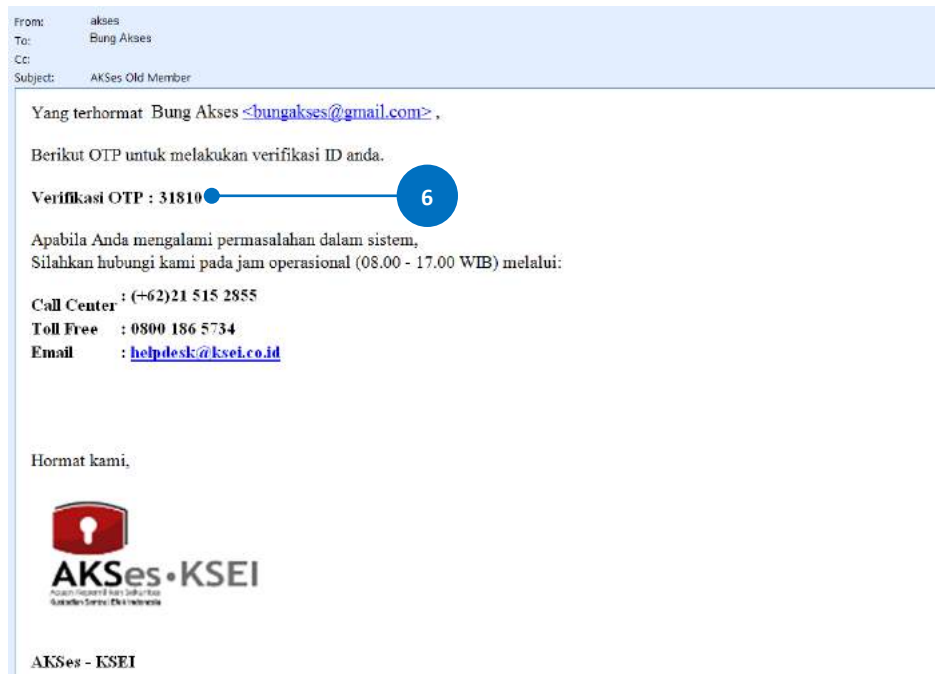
From: akses
To: Bung Akses
Cc:
Subject: AKSes Old Member

Yang terhormat Bung Akses <bungakses@gmail.com> ,

Berikut OTP untuk melakukan verifikasi ID anda.

Verifikasi OTP : 31810

6

Apabila Anda mengalami permasalahan dalam sistem,
Silahkan hubungi kami pada jam operasional (08.00 - 17.00 WIB) melalui:

Call Center : (+62)21 515 2855
Toll Free : 0800 186 5734
Email : helpdesk@ksei.co.id

Hormat kami,

AKSes•KSEI
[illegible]

AKSes - KSEI